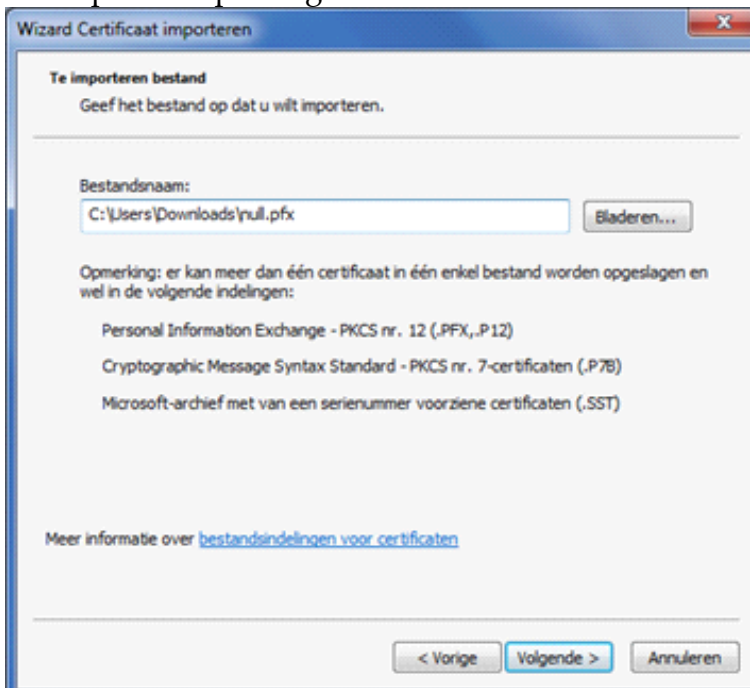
Wizard Certificaat importeren

Te importeren bestand
Geef het bestand op dat u wilt importeren.

Bestandsnaam:
C:\Users\Downloads\null.pfx

Bladeren...

Opmerking: er kan meer dan één certificaat in één enkel bestand worden opgeslagen en wel in de volgende indelingen:

Personal Information Exchange - PKCS nr. 12 (.PFX,.P12)

Cryptographic Message Syntax Standard - PKCS nr. 7-certificaten (.P7B)

Microsoft-archief met van een serienummer voorziene certificaten (.SST)

Meer informatie over bestandsindelingen voor certificaten

< Vorige

Volgende >

Annuleren